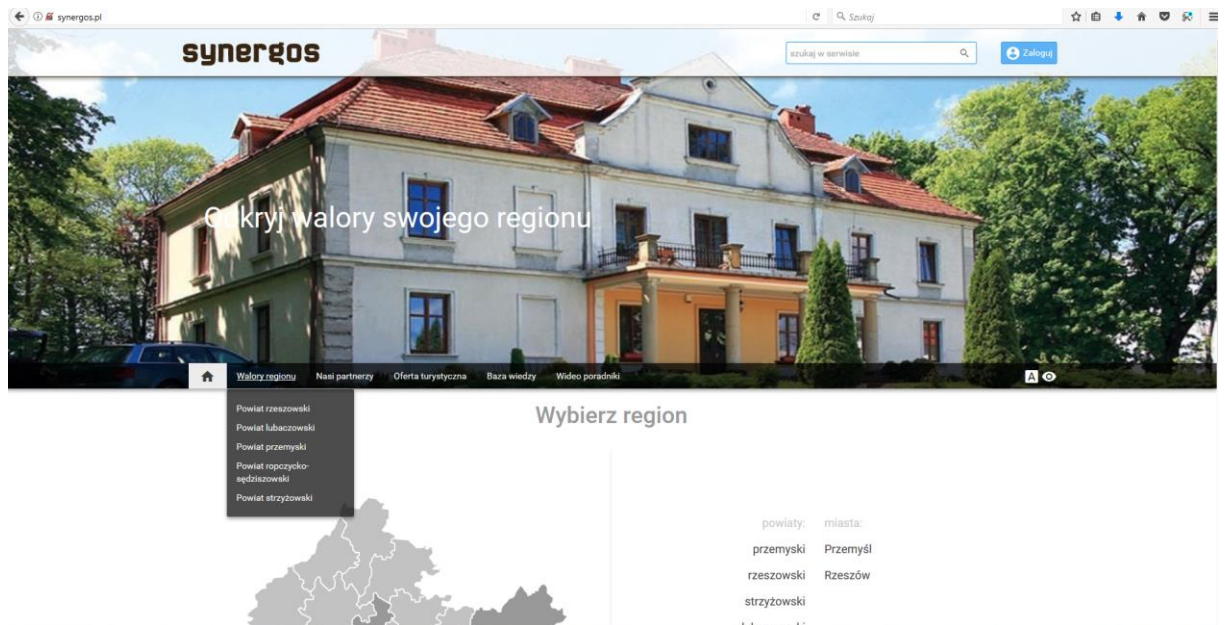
synergos.pl

Szukaj

synergos

szukaj w serwisie

Zaloguj

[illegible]kryj walory swojego regionu

Walory regionu Nasi partnerzy Oferta turystyczna Baza wiedzy Wideo poradniki

A

Powiat rzeszowski
Powiat lubaczowski
Powiat przemyski
Powiat ropczycko-sędziszowski
Powiat strzyżowski

Wybierz region

| powiaty: | miasta: |
|---|---|
| przemyski | Przemyśl |
| rzeszowski | Rzeszów |
| strzyżowski | |
| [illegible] | |